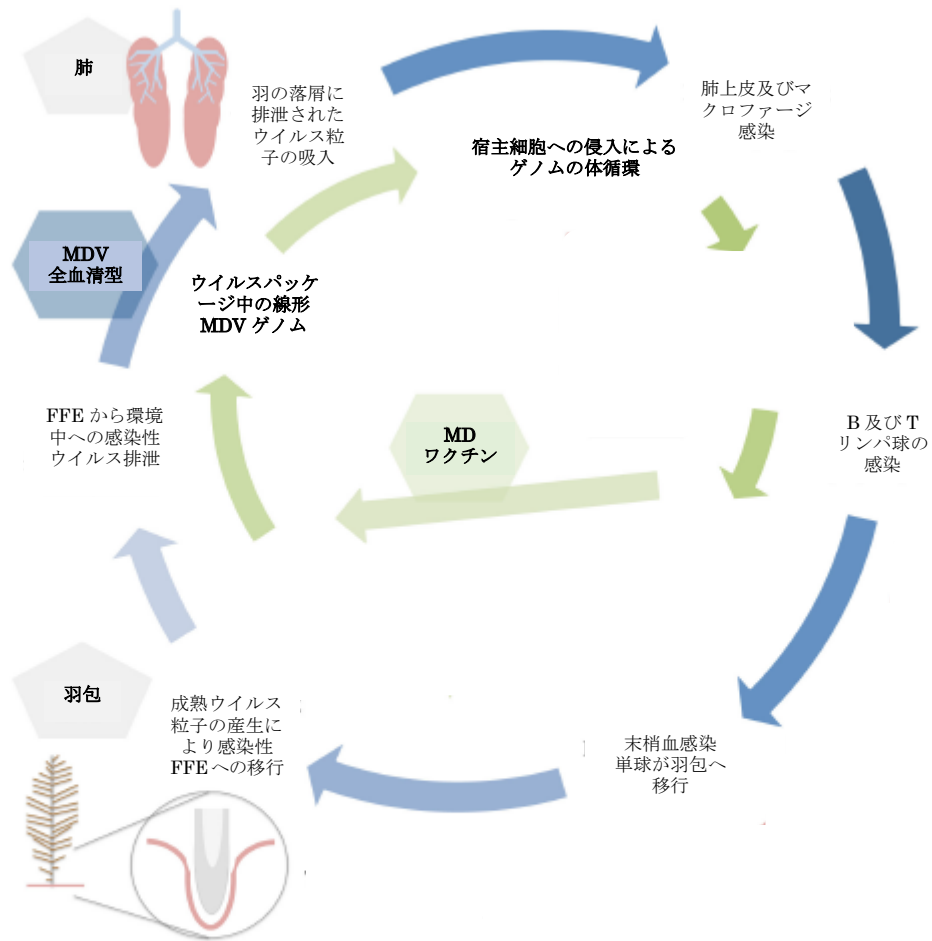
肺

羽の落屑に排泄されたウイルス粒子の吸入

宿主細胞への侵入によるゲノムの体循環

肺上皮及びマクロファージ感染

MDV
全血清型

ウイルスパッケージ中の線形MDV ゲノム

FFE から環境中への感染性ウイルス排泄

MD
ワクチン

B 及び T リンパ球の感染

羽包

成熟ウイルス粒子の産生により感染性FFE への移行

末梢血感染単球が羽包へ移行